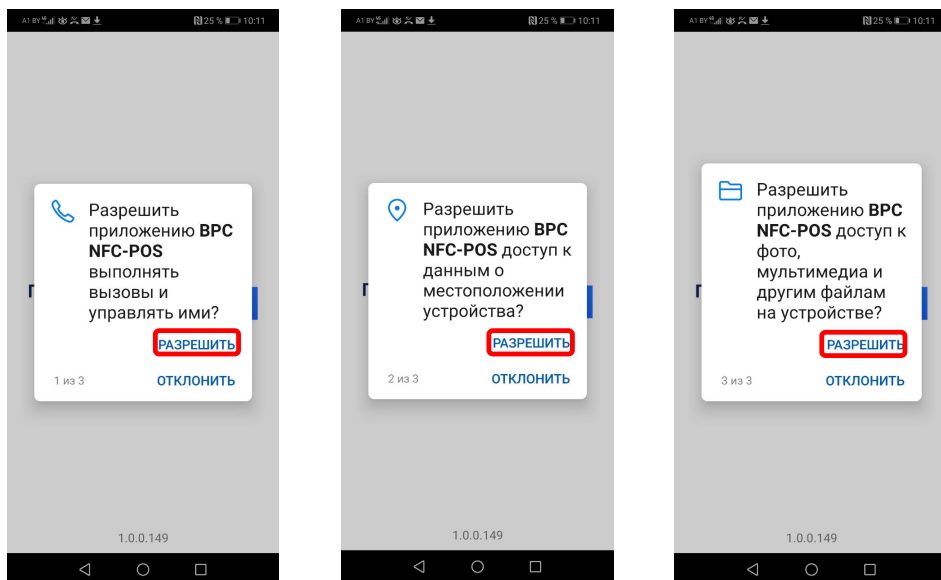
A1 BY 25 % 10:11

Разрешить приложению **BPC NFC-POS** выполнять вызовы и управлять ими?

РАЗРЕШИТЬ

1 из 3

ОТКЛОНИТЬ

1.0.0.149

A1 BY 25 % 10:11

Разрешить приложению **BPC NFC-POS** доступ к данным о местоположении устройства?

РАЗРЕШИТЬ

2 из 3

ОТКЛОНИТЬ

1.0.0.149

A1 BY 25 % 10:11

Разрешить приложению **BPC NFC-POS** доступ к фото, мультимедиа и другим файлам на устройстве?

РАЗРЕШИТЬ

3 из 3

ОТКЛОНИТЬ

1.0.0.149